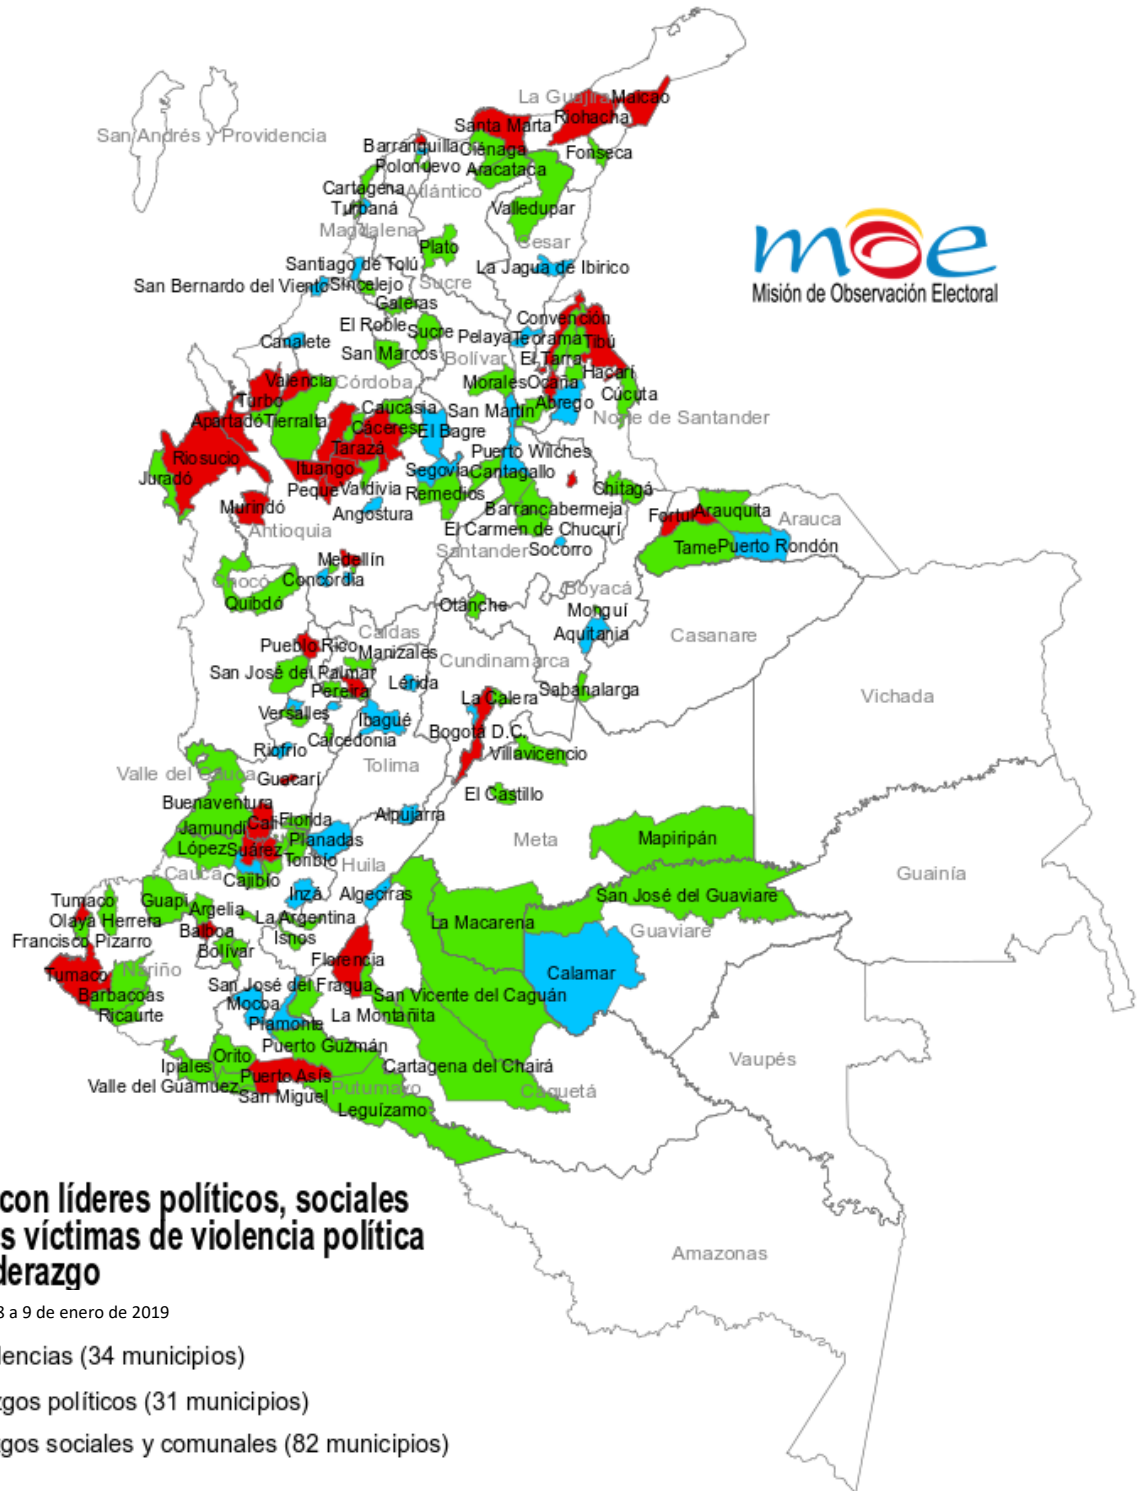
San Andrés y Providencia
La Guajira Maicao
Santa Marta Riohacha
Barranquilla Ciénaga
Polonuevo Aracataca
Fonseca
Cartagena Atlántico
Turbaná
Valledupar
Magdalena
Plato
Cesar
Santiago de Tolú
La Jagua de Ibirico
San Bernardo del Viento Sincelejo Sucre
Galeras
El Roble Sucre
Convención
Canalete
Pelaya Teorama Tibú
San Marcos Bolívar
El Tarra
Valencia Córdoba
Morales Ocaña
Hacarí
Turbo
Caucasia
San Martín
Ábrego
Cúcuta
Apartadó Tierralta
Cáceres El Bagre
Norte de Santander
Riosucio
Tarazá
Puerto Wilches
Ituango
Segovia Cantagallo
Jurado
Peque Valdivia Remedios
Chitagá
Murindó
Angostura
Barrancabermeja
Fortul Arauquita
Arauca
Antioquia
El Carmen de Chucurí
Santander Socorro
Tame Puerto Rondón
Medellín
Chocó Concordia
Boyacá
Quibdó
Otanche
Monguí
Aquitania
Casanare
Caldas
Pueblo Rico
Manizales
Cundinamarca
San José del Palmar
Pereira
Lérida
Sabanalarga
La Calera
Vichada
Versalles
Ibagué
Riofrío
Caicedonia
Bogotá D.C.
Villavicencio
Valle del Cauca
Guacarí
Tolima
El Castillo
Buenaventura
Alpujarra
Jamundí Cali Florida
Planadas
Meta
Mapiripán
López Suárez
Toribío
Huila
Cauca
Cajibío
Guainía
Tumaco
Guapi
Inzá
Algeciras
Olaya Herrera
Argelia
La Argentina
San José del Guaviare
La Macarena
Francisco Pizarro
Balboa
Isnos
Guaviare
Bolívar
Florencia
Tumaco
Nariño
Calamar
San José del Fragua
Barbacoas
Mocoa
San Vicente del Caguán
Ricaurte
Piamonte
La Montañita
Puerto Guzmán
Orito
Ipiales
Cartagena del Chairá
Vaupés
Valle del Guamuez
Puerto Asís
Putumayo
Caquetá
San Miguel
Leguízamo
Amazonas
moe
Misión de Observación Electoral
con líderes políticos, sociales
s víctimas de violencia política
derazgo
8 a 9 de enero de 2019
lencias (34 municipios)
zgos políticos (31 municipios)
gos sociales y comunales (82 municipios)